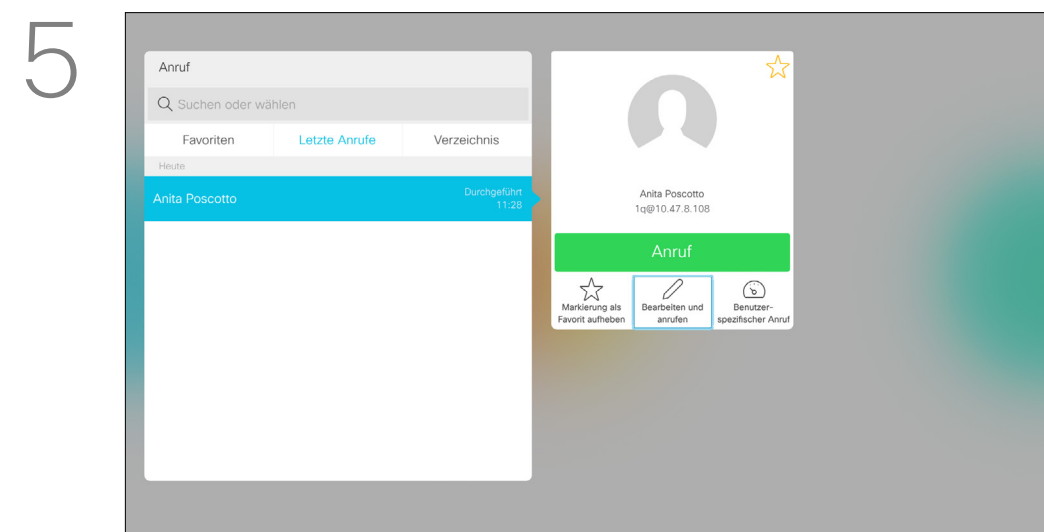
5

Anruf

Suchen oder wählen

Favoriten | Letzte Anrufe | Verzeichnis

Heute

Anita Poscotto
Durchgeführt
11:28

Anita Poscotto
1q@10.47.8.108

Anruf

Markierung als Favorit aufheben

Bearbeiten und anrufen

Benutzerspezifischer Anruf